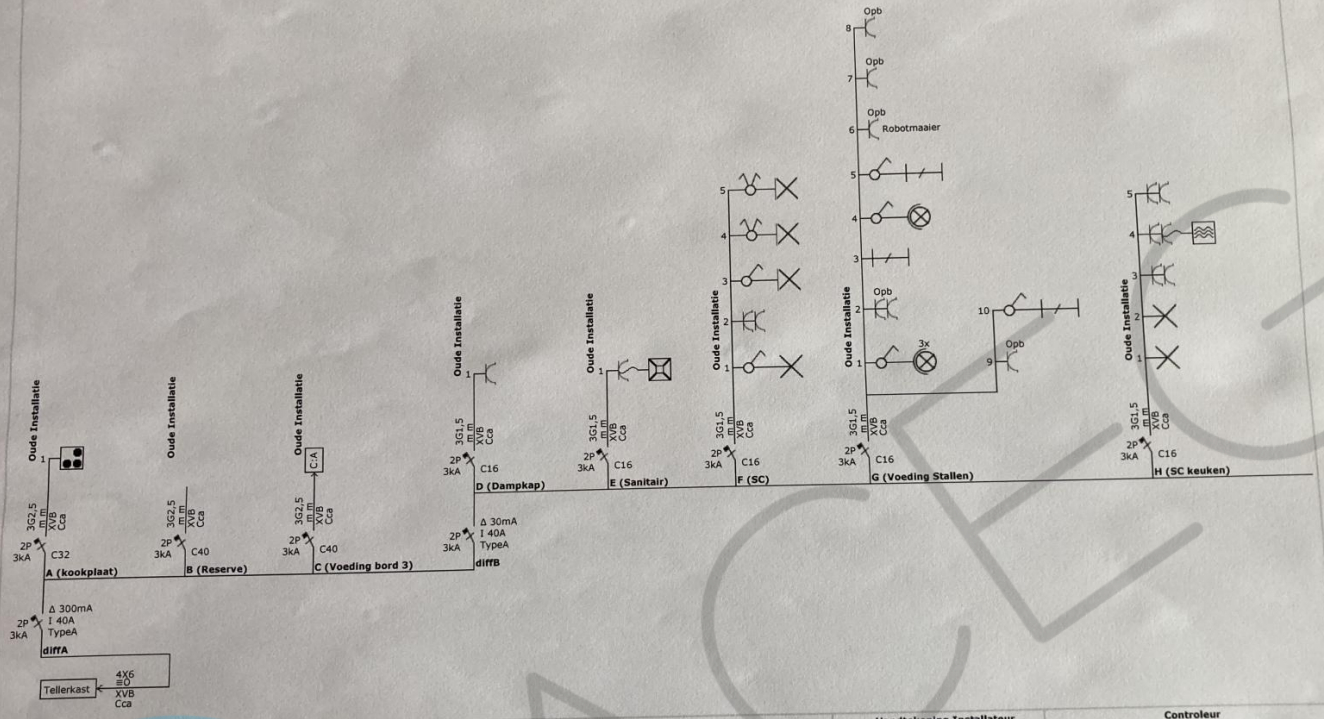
Opb
8
Opb
7
Opb
6 Robotmaaier
5
4
3
Opb
2
3x
1
10
9 Opb
Oude Installatie
3G1,5
m m
XVB
Cca
2P
3kA
C16
G (Voeding Stallen)

5
4
3
2
1
Oude Installatie
3G1,5
m m
XVB
Cca
2P
3kA
C16
F (SC)

5
4
3
2
1
Oude Installatie
3G1,5
m m
XVB
Cca
2P
3kA
C16
H (SC keuken)

Oude Installatie
1
3G1,5
m m
XVB
Cca
2P
3kA
C16
E (Sanitair)

Oude Installatie
1
3G1,5
m m
XVB
Cca
2P
3kA
C16
D (Dampkap)
2P
3kA
Δ 30mA
I 40A
TypeA
diffB

Oude Installatie
1
3G2,5
m m
XVB
Cca
2P
3kA
C32
A (kookplaat)

Oude Installatie
3G2,5
m m
XVB
Cca
2P
3kA
C40
B (Reserve)

Oude Installatie
C:A
3G2,5
m m
XVB
Cca
2P
3kA
C40
C (Voeding bord 3)

2P
3kA
Δ 300mA
I 40A
TypeA
diffA

Tellerkast
4X6
≡0
XVB
Cca

Controleur